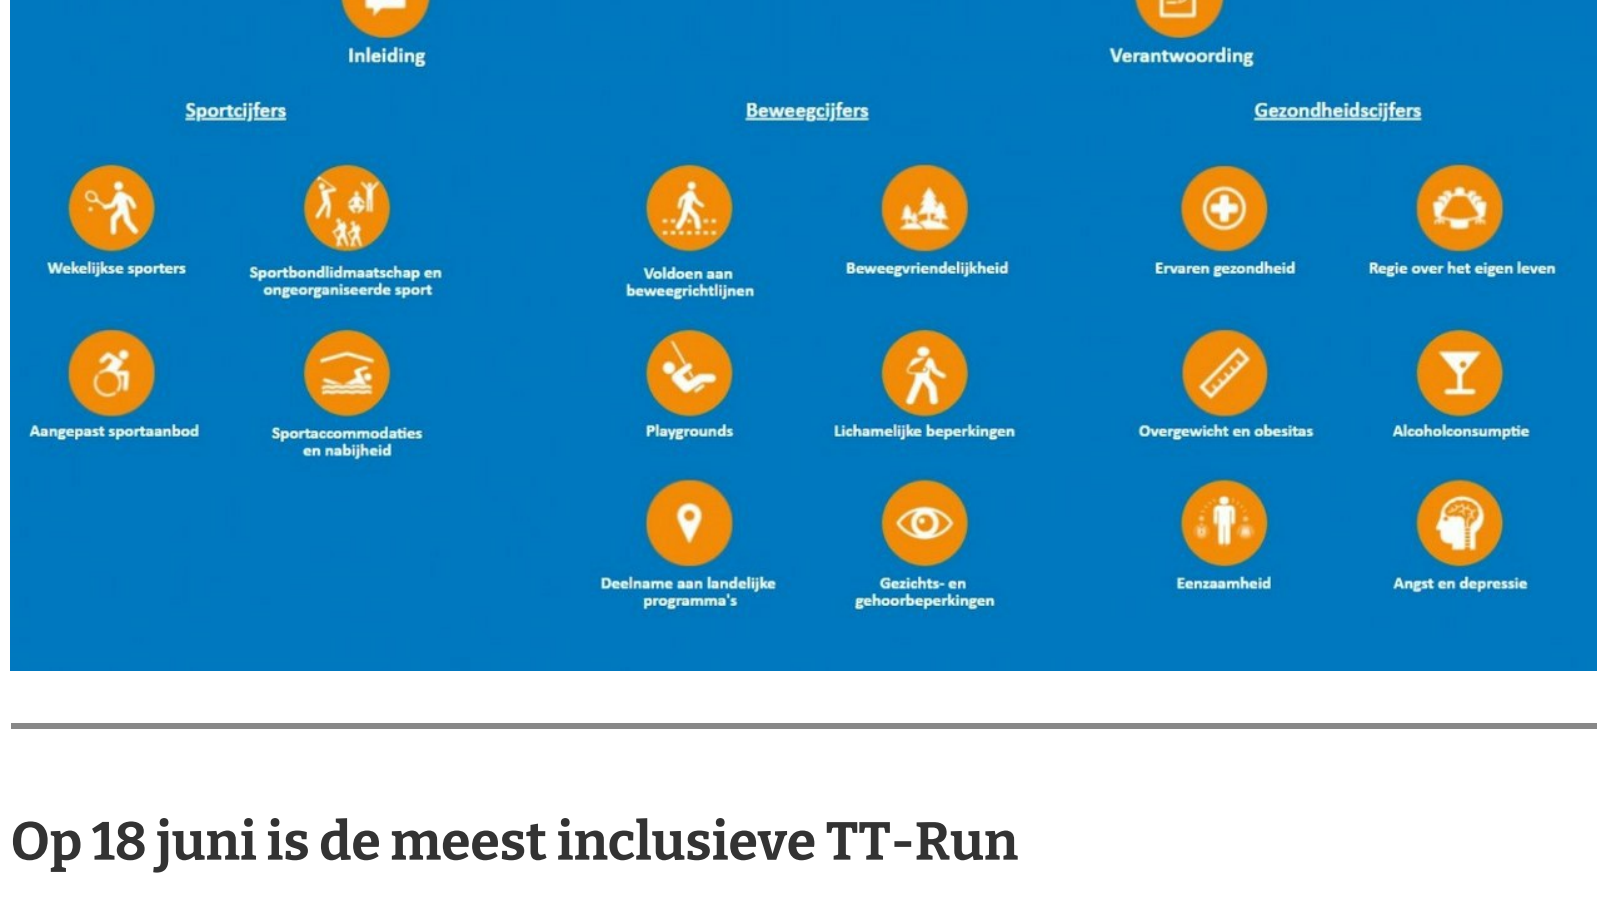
Inleiding

Verantwoording

Sportcijfers

Wekelijkse sporters

Sportbondlidmaatschap en ongeorganiseerde sport

Aangepast sportaanbod

Sportaccommodaties en nabijheid

Beweegcijfers

Voldoen aan beweegrichtlijnen

Beweegvriendelijkheid

Playgrounds

Lichamelijke beperkingen

Deelname aan landelijke programma's

Gezichts- en gehoorbeperkingen

Gezondheidscijfers

Ervaren gezondheid

Regie over het eigen leven

Overgewicht en obesitas

Alcoholconsumptie

Eenzaamheid

Angst en depressie

Op 18 juni is de meest inclusieve TT-Run